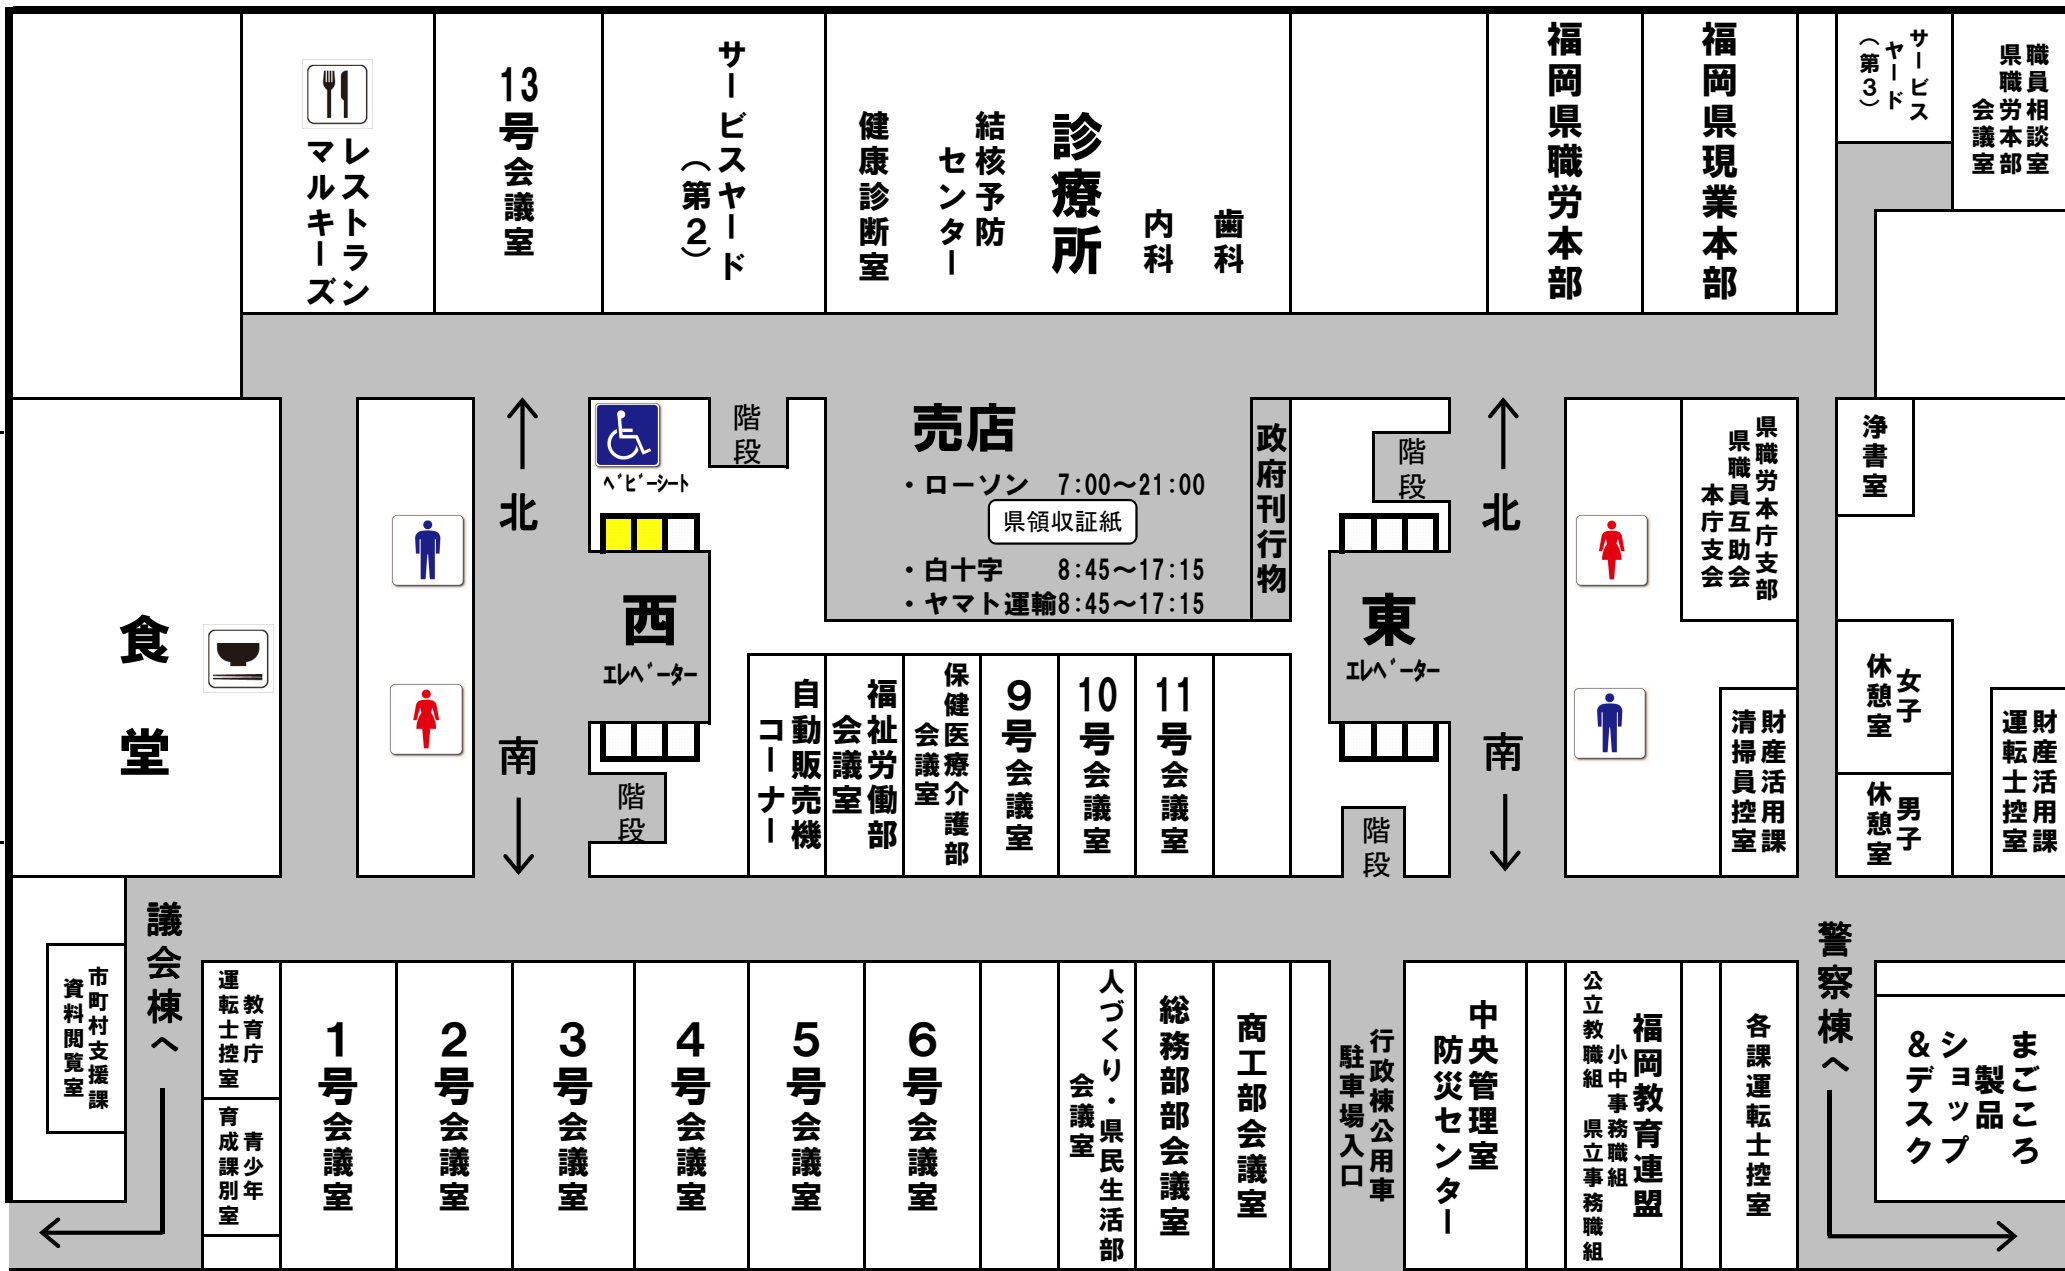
レストラン マルキーズ

13号会議室

サービスヤード（第2）

健康診断室

結核予防センター

診療所

内科

歯科

福岡県職労本部

福岡県現業本部

サービスヤード（第3）

県職員会議室

職労本部

相談室

食堂

北

南

ベビーシート

階段

西
エレベーター

階段

売店
・ローソン　7:00～21:00
県領収証紙
・白十字　8:45～17:15
・ヤマト運輸8:45～17:15

政府刊行物

自動販売機コーナー

福祉労働部会議室

保健医療介護部会議室

9号会議室

10号会議室

11号会議室

階段

東
エレベーター

階段

北

南

県職労本庁支部

県職員互助会本庁支会

浄書室

女子休憩室

男子休憩室

財産活用課清掃員控室

財産活用課運転士控室

議会棟へ

市町村支援課資料閲覧室

教育庁運転士控室

青少年育成課別室

1号会議室

2号会議室

3号会議室

4号会議室

5号会議室

6号会議室

人づくり・県民生活部会議室

総務部部会議室

商工部会議室

行政棟公用車駐車場入口

中央管理室防災センター

福岡県教育連盟
公立小中学校事務職員組合
県立学校事務職員組合

各課運転士控室

警察棟へ

まごころ製品ショップ＆デスク